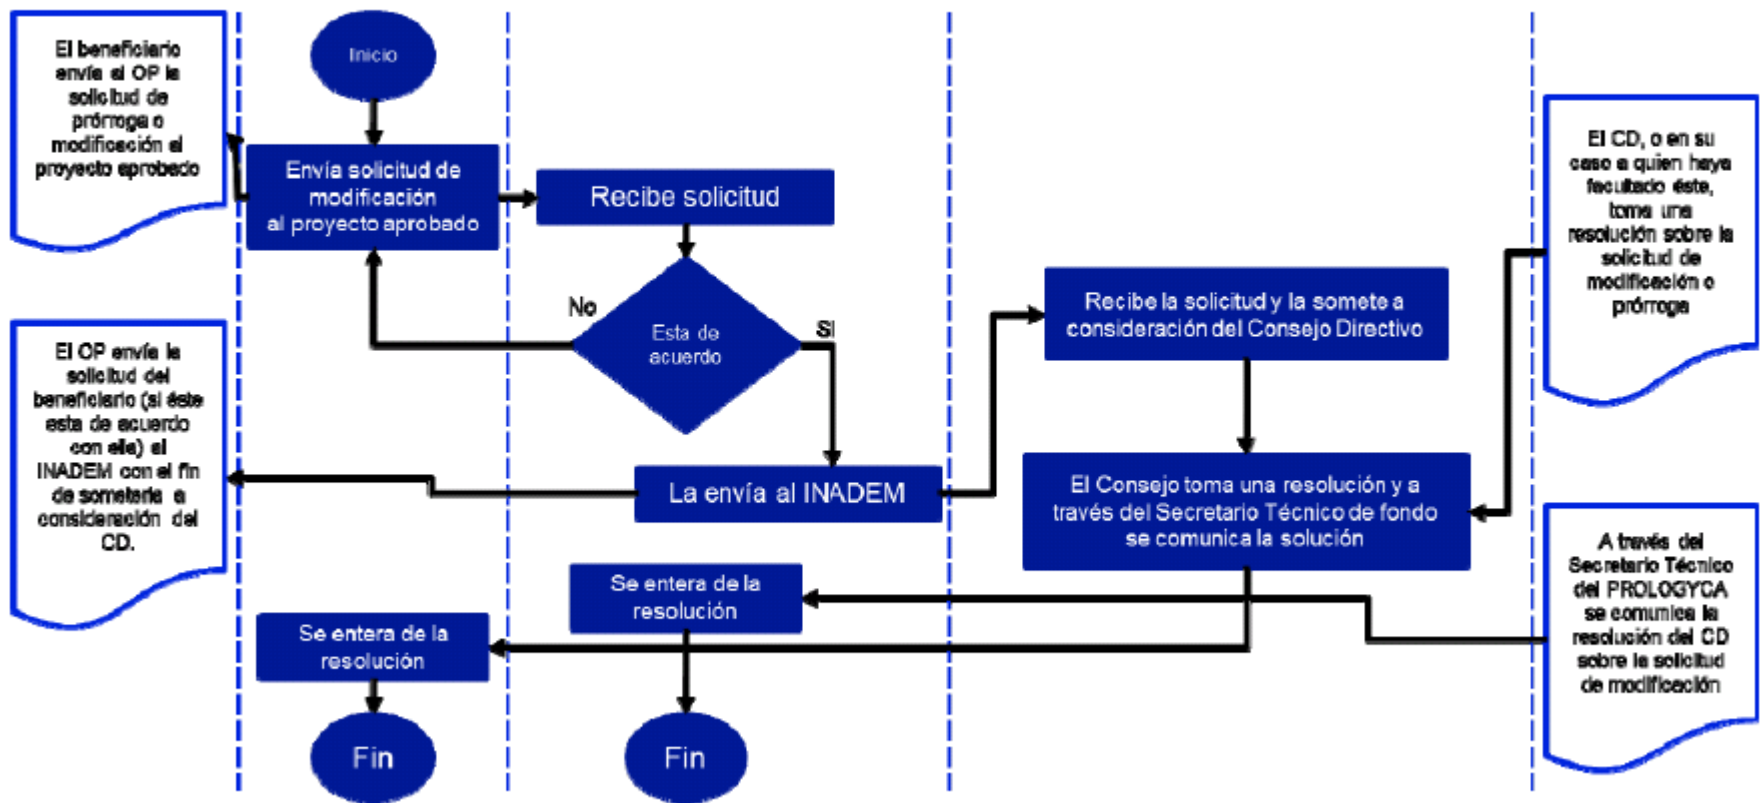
El beneficiario envía al OP la solicitud de prórroga o modificación al proyecto aprobado

Inicio

Envía solicitud de modificación al proyecto aprobado

Recibe solicitud

No

Esta de acuerdo

Si

El OP envía la solicitud del beneficiario (si éste esta de acuerdo con ella) al INADEM con el fin de someterla a consideración del CD.

La envía al INADEM

Recibe la solicitud y la somete a consideración del Consejo Directivo

El CD, o en su caso a quien haya facultado éste, toma una resolución sobre la solicitud de modificación o prórroga

El Consejo toma una resolución y a través del Secretario Técnico de fondo se comunica la solución

Se entera de la resolución

Se entera de la resolución

A través del Secretario Técnico del PROLOGYCA se comunica la resolución del CD sobre la solicitud de modificación

Fin

Fin